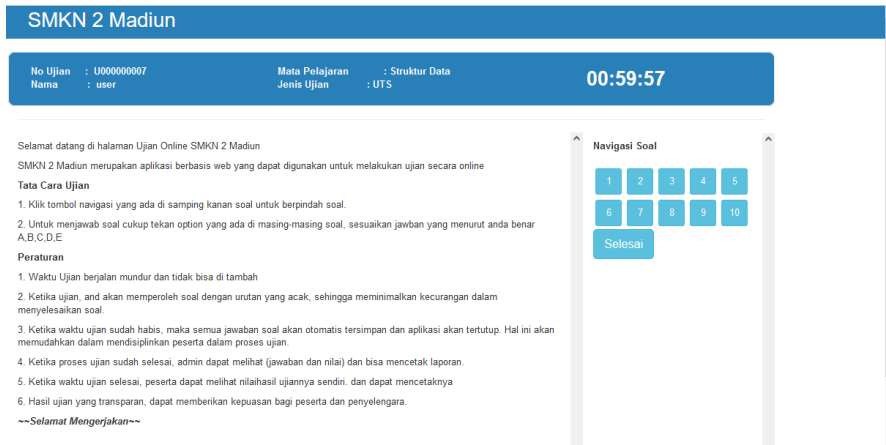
SMKN 2 Madiun

No Ujian : U000000007
Nama : user

Mata Pelajaran : Struktur Data
Jenis Ujian : UTS

00:59:57

Selamat datang di halaman Ujian Online SMKN 2 Madiun

SMKN 2 Madiun merupakan aplikasi berbasis web yang dapat digunakan untuk melakukan ujian secara online

Tata Cara Ujian

1. Klik tombol navigasi yang ada di samping kanan soal untuk berpindah soal.

2. Untuk menjawab soal cukup tekan option yang ada di masing-masing soal, sesuaikan jawban yang menurut anda benar A,B,C,D,E

Peraturan

1. Waktu Ujian berjalan mundur dan tidak bisa di tambah

2. Ketika ujian, and akan memperoleh soal dengan urutan yang acak, sehingga meminimalkan kecurangan dalam menyelesaikan soal.

3. Ketika waktu ujian sudah habis, maka semua jawaban soal akan otomatis tersimpan dan aplikasi akan tertutup. Hal ini akan memudahkan dalam mendisiplinkan peserta dalam proses ujian.

4. Ketika proses ujian sudah selesai, admin dapat melihat (jawaban dan nilai) dan bisa mencetak laporan.

5. Ketika waktu ujian selesai, peserta dapat melihat nilaihasil ujiannya sendiri. dan dapat mencetaknya

6. Hasil ujian yang transparan, dapat memberikan kepuasan bagi peserta dan penyelengara.

~~Selamat Mengerjakan~~

Navigasi Soal

1 2 3 4 5
6 7 8 9 10

Selesai